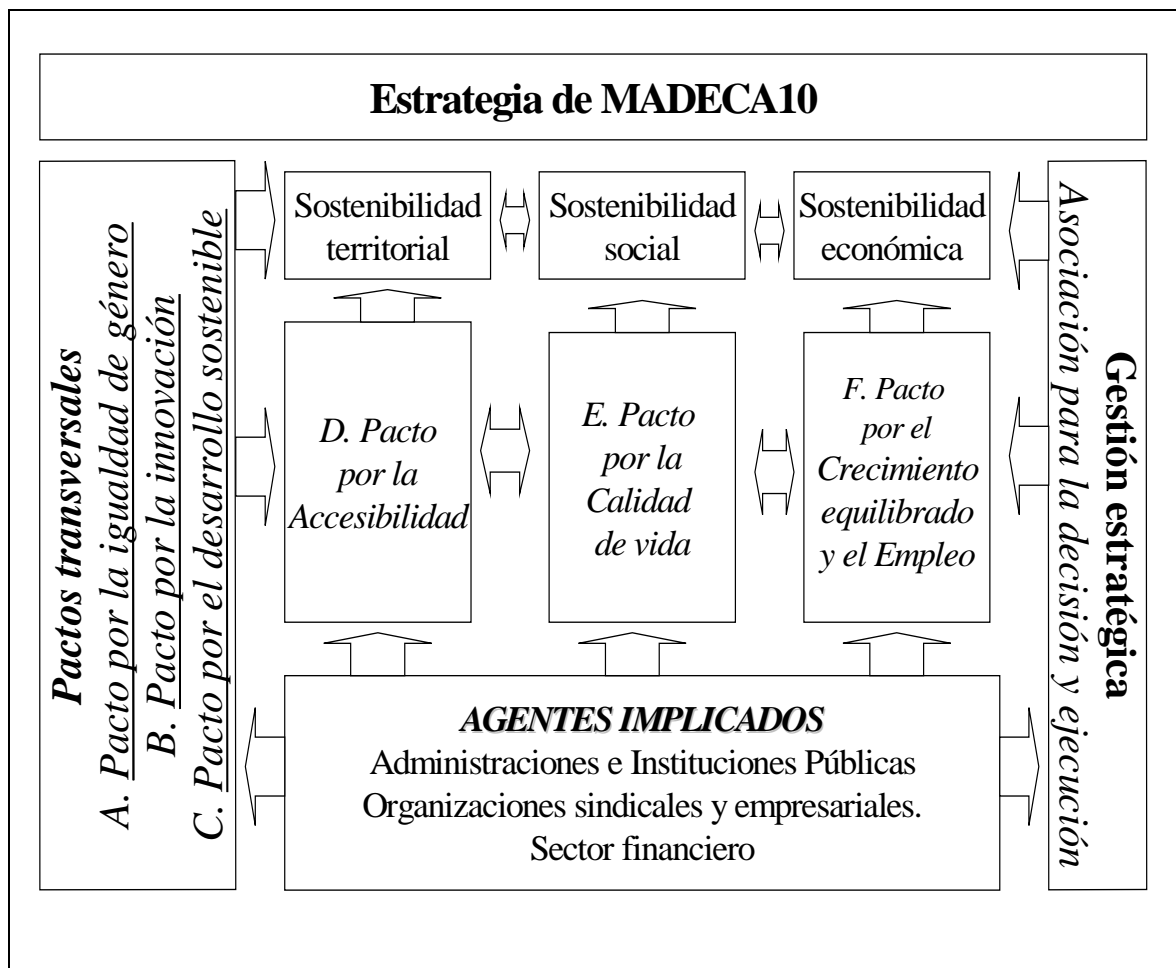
Estrategia de MADECA10

Pactos transversales
A. Pacto por la igualdad de género
B. Pacto por la innovación
C. Pacto por el desarrollo sostenible

Sostenibilidad territorial

Sostenibilidad social

Sostenibilidad económica

D. Pacto por la Accesibilidad

E. Pacto por la Calidad de vida

F. Pacto por el Crecimiento equilibrado y el Empleo

Gestión estratégica
Asociación para la decisión y ejecución

AGENTES IMPLICADOS
Administraciones e Instituciones Públicas
Organizaciones sindicales y empresariales.
Sector financiero